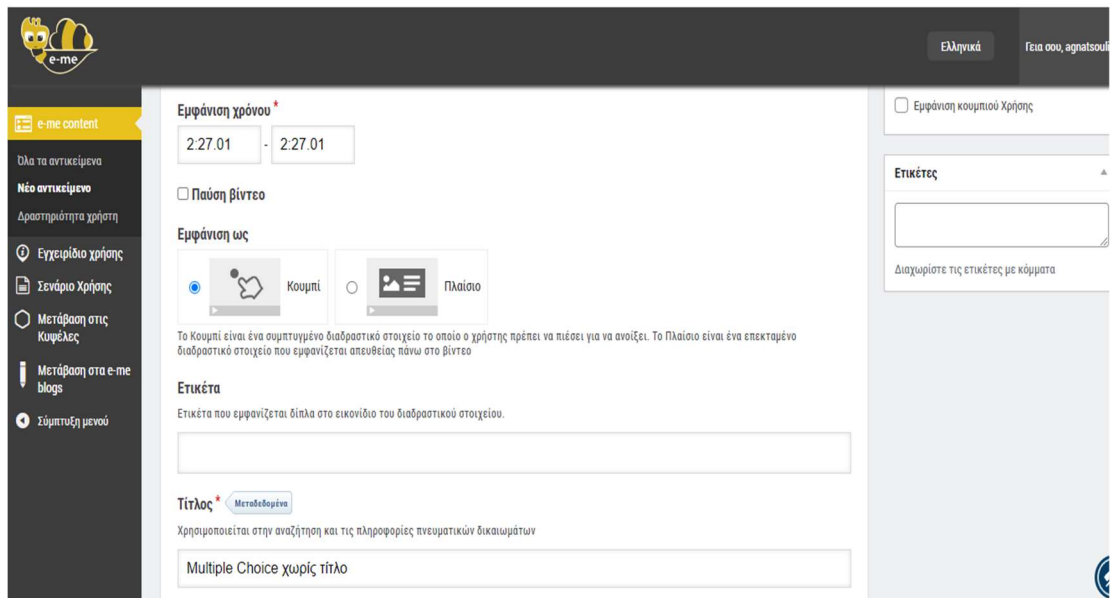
e-me

Ελληνικά

Γεια σου, agnatsouli

e-me content

Όλα τα αντικείμενα

Νέο αντικείμενο

Δραστηριότητα χρήστη

Εγχειρίδιο χρήσης

Σενάριο Χρήσης

Μετάβαση στις Κυψέλες

Μετάβαση στα e-me blogs

Σύμπτυξη μενού

Εμφάνιση χρόνου *

2:27.01 - 2:27.01

Παύση βίντεο

Εμφάνιση ως

Κουμπί

Πλαίσιο

Το Κουμπί είναι ένα συμπτυγμένο διαδραστικό στοιχείο το οποίο ο χρήστης πρέπει να πιέσει για να ανοίξει. Το Πλαίσιο είναι ένα επεκταμένο διαδραστικό στοιχείο που εμφανίζεται απευθείας πάνω στο βίντεο

Ετικέτα

Ετικέτα που εμφανίζεται δίπλα στο εικονίδιο του διαδραστικού στοιχείου.

Τίτλος * Μεταδεδομένα

Χρησιμοποιείται στην αναζήτηση και τις πληροφορίες πνευματικών δικαιωμάτων

Multiple Choice χωρίς τίτλο

Εμφάνιση κουμπιού Χρήσης

Ετικέτες

Διαχωρίστε τις ετικέτες με κόμματα